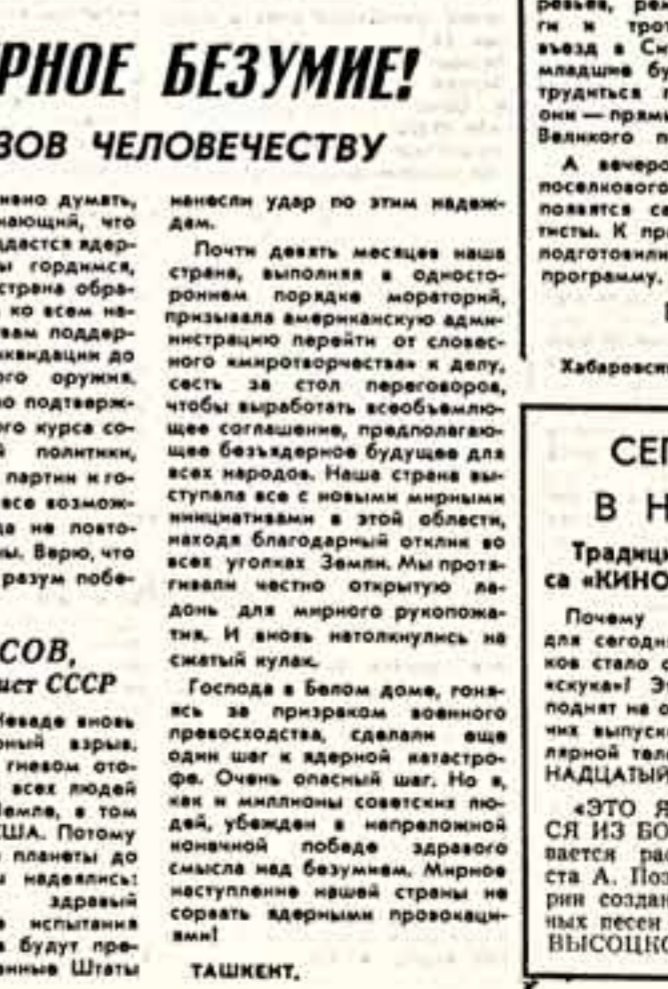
РНОЕ БЕЗУМИЕ!
ЗОВ ЧЕЛОВЕЧЕСТВУ

нено думать, нающий, что дастся ядер- ы гордимся, страна обра- ко всем не- вам поддер- квидации до ого оружия. о подтверж- го курса со- политики, партии и го- все возмож- да не повто- ы. Верю, что разум побе-

СОВ,
ист СССР

Неваде вновь рный взрыв. гневом ото- всех людей Земле, в том США. Потому планеты до и надеялись: здравый испытания будут пре- енные Штаты

нанесли удар по этим надеж- дам.

Почти девять месяцев наша страна, выполняя в односто- роннем порядке мораторий, призывала американскую адми- нистрацию перейти от словес- ного «миротворчества» к делу, сесть за стол переговоров, чтобы выработать всеобъемлю- щее соглашение, предполагаю- щее безъядерное будущее для всех народов. Наша страна вы- ступала все с новыми мирными инициативами в этой области, находя благодарный отклик во всех уголках Земли. Мы протя- гивали честно открытую ла- донь для мирного рукопожа- тия. И вновь натолкнулись на сжатый кулак.

Господа в Белом доме, гоня- ясь за призраком военного превосходства, сделали еще один шаг к ядерной катастро- фе. Очень опасный шаг. Но я, как и миллионы советских лю- дей, убежден в непреложной конечной победе здравого смысла над безумием. Мирное наступление нашей страны не сорвать ядерными провокаци- ями!

ТАШКЕНТ.

ревьев, ре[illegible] ги и трот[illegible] въезд в Сн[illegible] младшие бу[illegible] трудиться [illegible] они — прям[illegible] Великого п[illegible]

А вечеро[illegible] поселкового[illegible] появятся се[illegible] тисты. К пр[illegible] подготовили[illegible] программу.

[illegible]

Хабаровск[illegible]

СЕ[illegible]
В Н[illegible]

Традиц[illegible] са «КИНО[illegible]

Почему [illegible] для сегодн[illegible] ков стало с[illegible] «скука»! Э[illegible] поднят на с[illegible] них выпуск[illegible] лярной тел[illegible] НАДЦАТЫЙ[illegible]

«ЭТО Я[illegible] СЯ ИЗ БО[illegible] вается ра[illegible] ста А. По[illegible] рии создан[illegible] ных песен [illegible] ВЫСОЦКО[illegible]